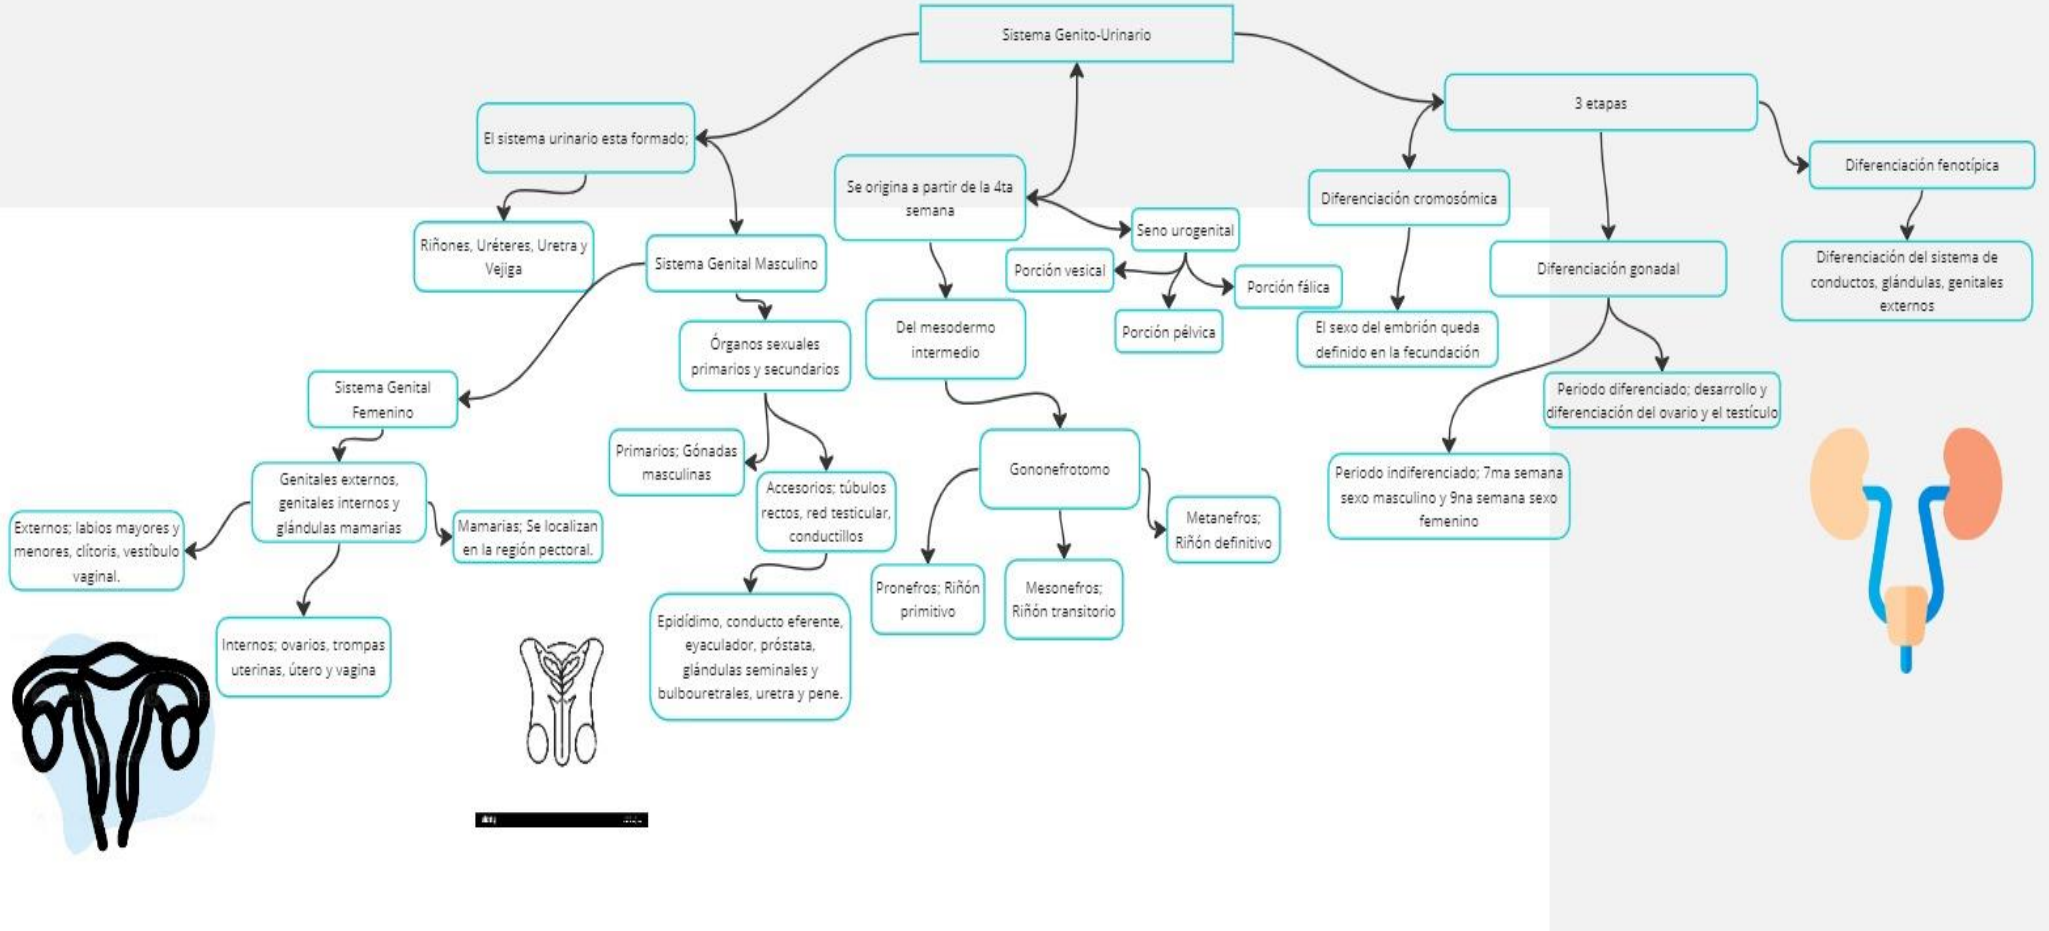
Sistema Genito-Urinario

El sistema urinario esta formado;

Riñones, Uréteres, Uretra y Vejiga

Sistema Genital Masculino

Órganos sexuales primarios y secundarios

Primarios; Gónadas masculinas

Accesorios; túbulos rectos, red testicular, conductillos

Epidídimo, conducto eferente, eyaculador, próstata, glándulas seminales y bulbouretrales, uretra y pene.

Sistema Genital Femenino

Genitales externos, genitales internos y glándulas mamarias

Externos; labios mayores y menores, clítoris, vestíbulo vaginal.

Mamarias; Se localizan en la región pectoral.

Internos; ovarios, trompas uterinas, útero y vagina

Se origina a partir de la 4ta semana

Del mesodermo intermedio

Gononefrotomo

Pronefros; Riñón primitivo

Mesonefros; Riñón transitorio

Metanefros; Riñón definitivo

Seno urogenital

Porción vesical

Porción pélvica

Porción fálica

3 etapas

Diferenciación cromosómica

El sexo del embrión queda definido en la fecundación

Diferenciación gonadal

Periodo indiferenciado; 7ma semana sexo masculino y 9na semana sexo femenino

Periodo diferenciado; desarrollo y diferenciación del ovario y el testículo

Diferenciación fenotípica

Diferenciación del sistema de conductos, glándulas, genitales externos